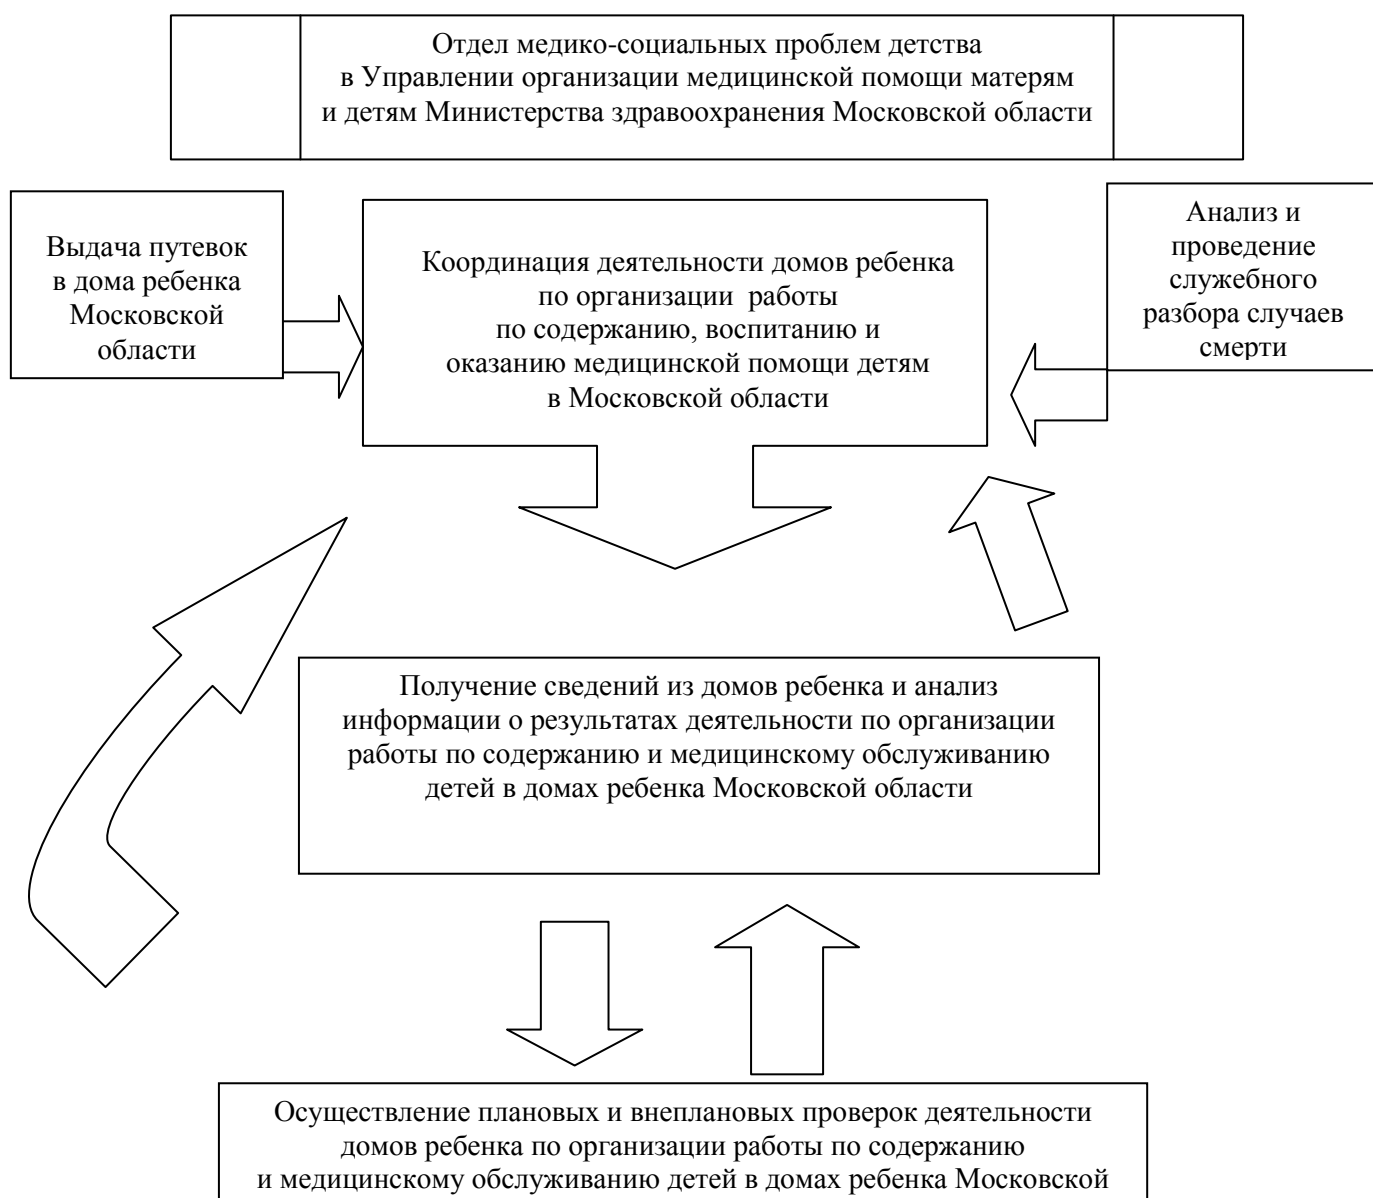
Отдел медико-социальных проблем детства в Управлении организации медицинской помощи матерям и детям Министерства здравоохранения Московской области

Выдача путевок в дома ребенка Московской области

Координация деятельности домов ребенка по организации работы по содержанию, воспитанию и оказанию медицинской помощи детям в Московской области

Анализ и проведение служебного разбора случаев смерти

Получение сведений из домов ребенка и анализ информации о результатах деятельности по организации работы по содержанию и медицинскому обслуживанию детей в домах ребенка Московской области

Осуществление плановых и внеплановых проверок деятельности домов ребенка по организации работы по содержанию и медицинскому обслуживанию детей в домах ребенка Московской